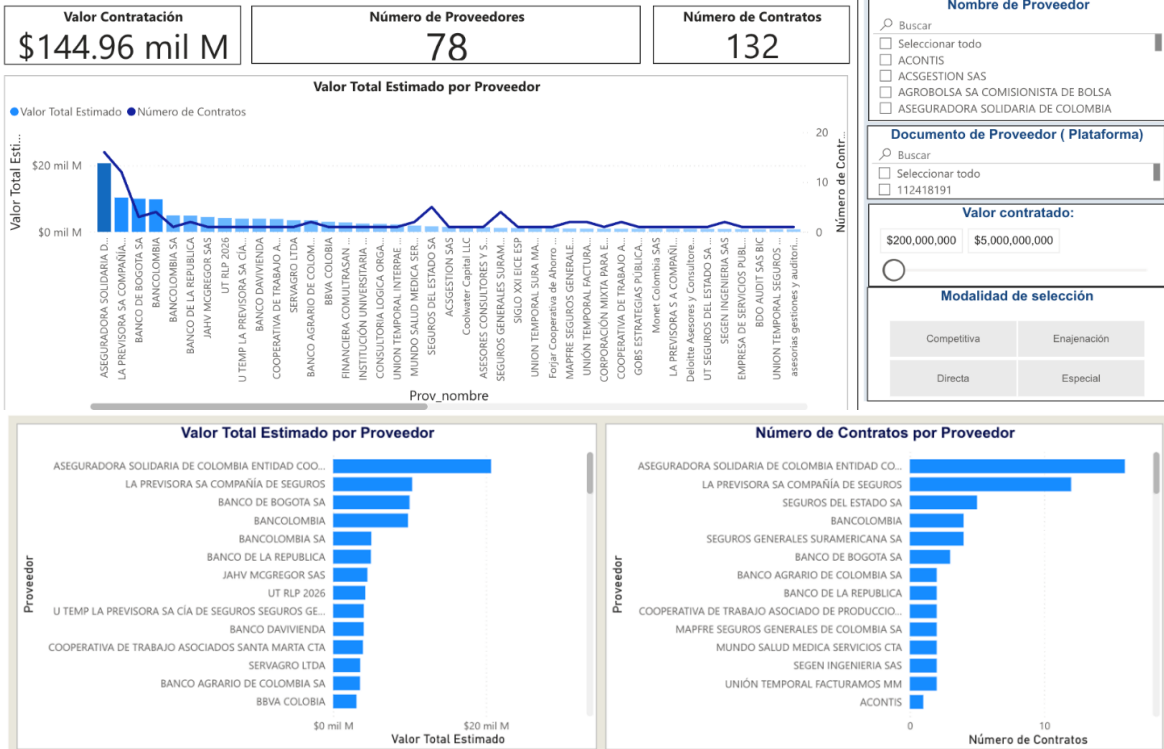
Valor Contratación
$144.96 mil M

Número de Proveedores
78

Número de Contratos
132

Nombre de Proveedor
Buscar
Seleccionar todo
ACONTIS
ACSGESTION SAS
AGROBOLSA SA COMISIONISTA DE BOLSA
ASEGURADORA SOLIDARIA DE COLOMBIA

Documento de Proveedor ( Plataforma)
Buscar
Seleccionar todo
112418191

Valor contratado:
$200,000,000
$5,000,000,000

Modalidad de selección
Competitiva
Enajenación
Directa
Especial

Valor Total Estimado por Proveedor
Valor Total Estimado
Número de Contratos
Valor Total Esti...
$20 mil M
$0 mil M
20
10
0
Número de Contr...
ASEGURADORA SOLIDARIA D...
LA PREVISORA SA COMPAÑÍA...
BANCO DE BOGOTA SA
BANCOLOMBIA
BANCOLOMBIA SA
BANCO DE LA REPUBLICA
JAHV MCGREGOR SAS
UT RLP 2026
U TEMP LA PREVISORA SA CÍA...
BANCO DAVIVIENDA
COOPERATIVA DE TRABAJO A...
SERVAGRO LTDA
BANCO AGRARIO DE COLOM...
BBVA COLOBIA
FINANCIERA COMULTRASAN ...
INSTITUCIÓN UNIVERSITARIA...
CONSULTORIA LOGICA ORGA...
UNION TEMPORAL INTERPAE...
MUNDO SALUD MEDICA SER...
SEGUROS DEL ESTADO SA
ACSGESTION SAS
Coolwater Capital LLC
ASESORES CONSULTORES Y S...
SEGUROS GENERALES SURAM...
SIGLO XXI EICE ESP
UNION TEMPORAL SURA MA...
Forjar Cooperativa de Ahorro ...
MAPFRE SEGUROS GENERALE...
UNIÓN TEMPORAL FACTURA...
CORPORACIÓN MIXTA PARA E...
COOPERATIVA DE TRABAJO A...
GOBS ESTRATEGIAS PUBLICA...
Monet Colombia SAS
LA PREVISORA S A COMPAÑI...
Deloitte Asesores y Consultore...
UT SEGUROS DEL ESTADO SA ...
SEGEN INGENIERIA SAS
EMPRESA DE SERVICIOS PUBL...
BDO AUDIT SAS BIC
UNION TEMPORAL SEGUROS ...
asesorias gestiones y auditori...
Prov_nombre

Valor Total Estimado por Proveedor
Proveedor
ASEGURADORA SOLIDARIA DE COLOMBIA ENTIDAD COO...
LA PREVISORA SA COMPAÑÍA DE SEGUROS
BANCO DE BOGOTA SA
BANCOLOMBIA
BANCOLOMBIA SA
BANCO DE LA REPUBLICA
JAHV MCGREGOR SAS
UT RLP 2026
U TEMP LA PREVISORA SA CÍA DE SEGUROS SEGUROS GE...
BANCO DAVIVIENDA
COOPERATIVA DE TRABAJO ASOCIADOS SANTA MARTA CTA
SERVAGRO LTDA
BANCO AGRARIO DE COLOMBIA SA
BBVA COLOBIA
$0 mil M
$20 mil M
Valor Total Estimado

Número de Contratos por Proveedor
Proveedor
ASEGURADORA SOLIDARIA DE COLOMBIA ENTIDAD CO...
LA PREVISORA SA COMPAÑÍA DE SEGUROS
SEGUROS DEL ESTADO SA
BANCOLOMBIA
SEGUROS GENERALES SURAMERICANA SA
BANCO DE BOGOTA SA
BANCO AGRARIO DE COLOMBIA SA
BANCO DE LA REPUBLICA
COOPERATIVA DE TRABAJO ASOCIADO DE PRODUCCIO...
MAPFRE SEGUROS GENERALES DE COLOMBIA SA
MUNDO SALUD MEDICA SERVICIOS CTA
SEGEN INGENIERIA SAS
UNIÓN TEMPORAL FACTURAMOS MM
ACONTIS
0
10
Número de Contratos